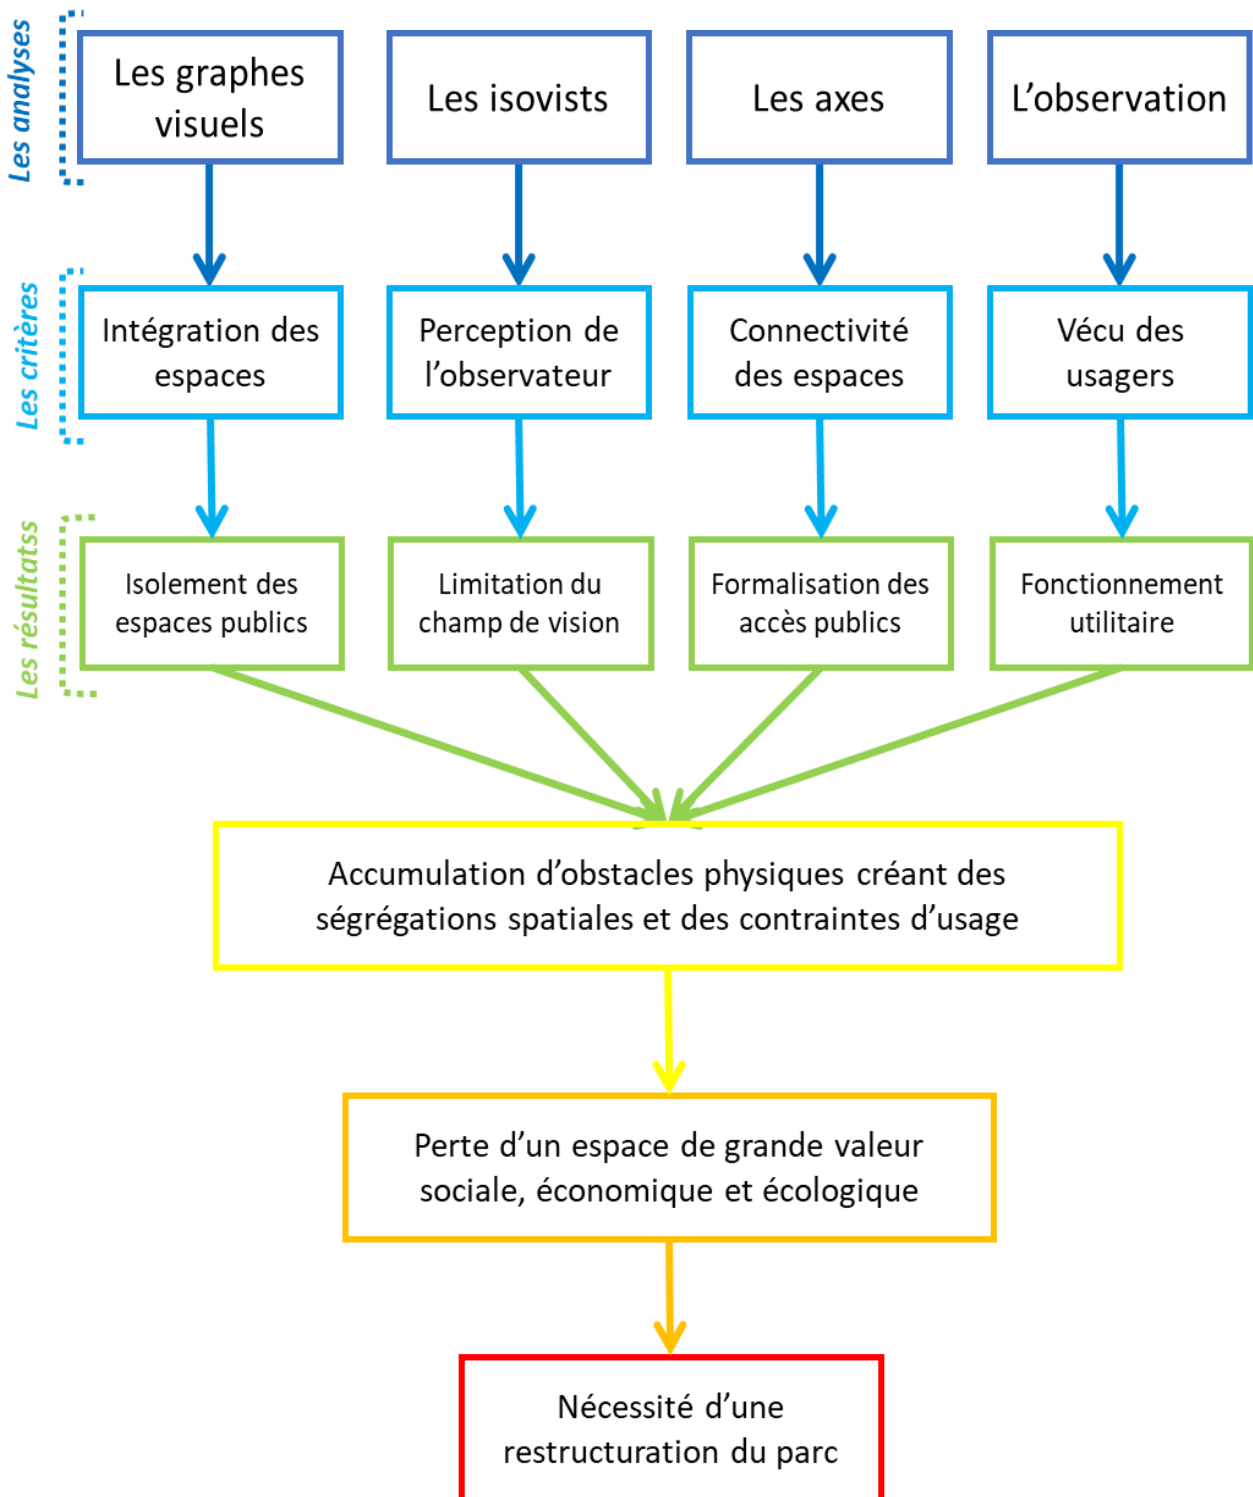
Les analyses

Les graphes visuels

Les isovists

Les axes

L'observation

Les critères

Intégration des espaces

Perception de l'observateur

Connectivité des espaces

Vécu des usagers

Les résultatss

Isolement des espaces publics

Limitation du champ de vision

Formalisation des accès publics

Fonctionnement utilitaire

Accumulation d'obstacles physiques créant des ségrégations spatiales et des contraintes d'usage

Perte d'un espace de grande valeur sociale, économique et écologique

Nécessité d'une restructuration du parc